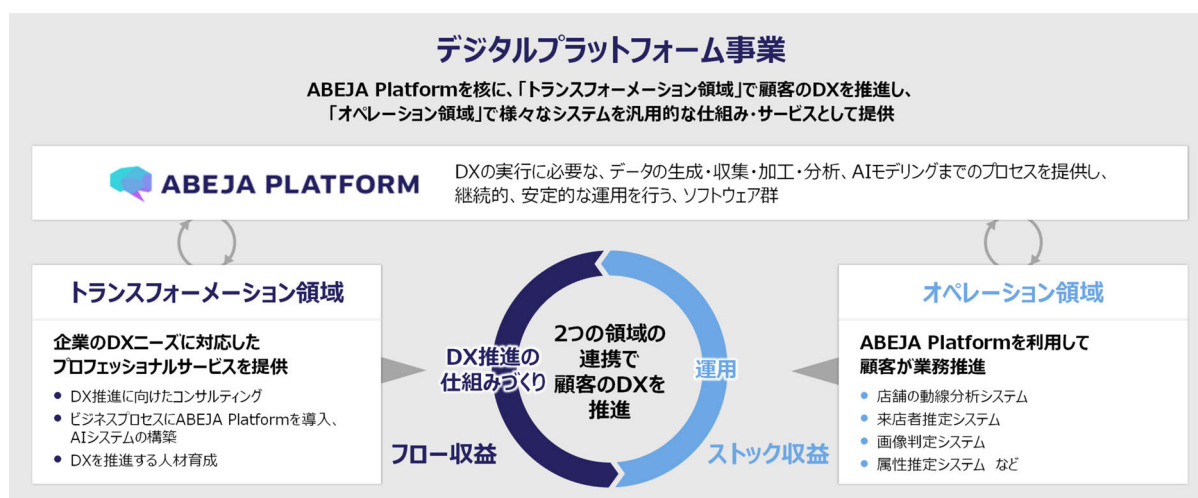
デジタルプラットフォーム事業

ABEJA Platformを核に、「トランスフォーメーション領域」で顧客のDXを推進し、「オペレーション領域」で様々なシステムを汎用的な仕組み・サービスとして提供

ABEJA PLATFORM

DXの実行に必要な、データの生成・収集・加工・分析、AIモデリングまでのプロセスを提供し、継続的、安定的な運用を行う、ソフトウェア群

トランスフォーメーション領域

企業のDXニーズに対応したプロフェッショナルサービスを提供

• DX推進に向けたコンサルティング
• ビジネスプロセスにABEJA Platformを導入、AIシステムの構築
• DXを推進する人材育成

DX推進の仕組みづくり

2つの領域の連携で顧客のDXを推進

運用

フロー収益

ストック収益

オペレーション領域

ABEJA Platformを利用して顧客が業務推進

• 店舗の動線分析システム
• 来店者推定システム
• 画像判定システム
• 属性推定システム　など